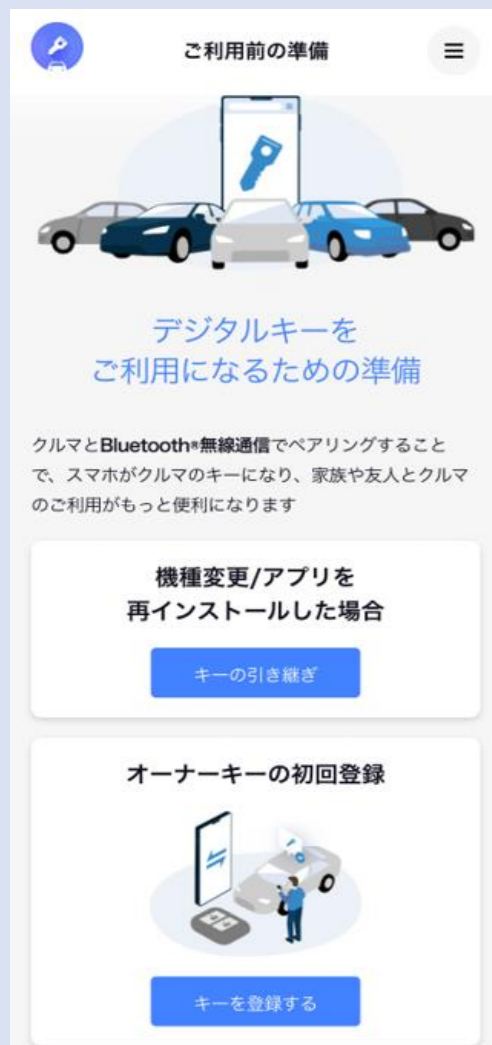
ご利用前の準備

デジタルキーを
ご利用になるための準備

クルマとBluetooth®無線通信でペアリングすることで、スマホがクルマのキーになり、家族や友人とクルマのご利用がもっと便利になります

機種変更/アプリを
再インストールした場合

キーの引き継ぎ

オーナーキーの初回登録

キーを登録する